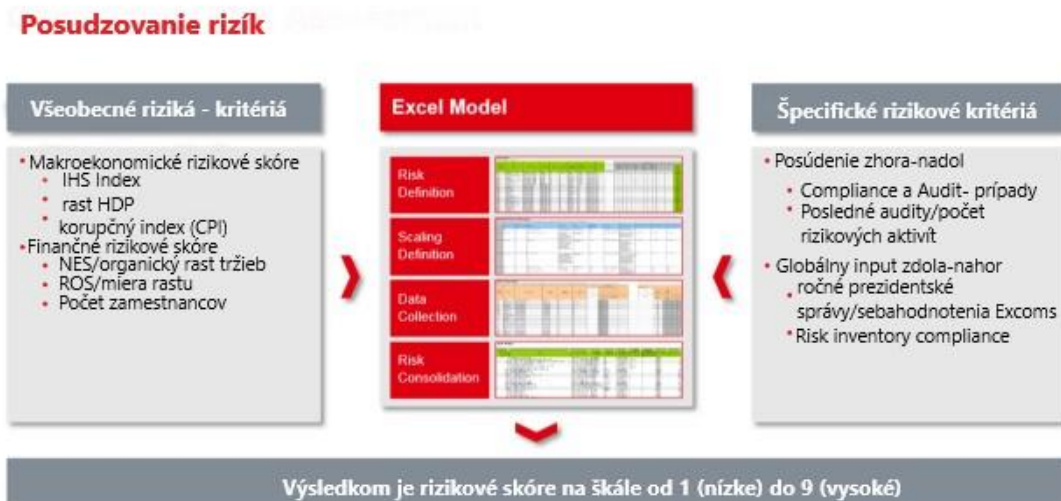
Posudzovanie rizík

Všeobecné riziká - kritériá

• Makroekonomické rizikové skóre
• IHS Index
• rast HDP
• korupčný index (CPI)
• Finančné rizikové skóre
• NES/organický rast tržieb
• ROS/miera rastu
• Počet zamestnancov

Excel Model

Risk Definition

Scaling Definition

Data Collection

Risk Consolidation

Špecifické rizikové kritériá

• Posúdenie zhora-nadol
• Compliance a Audit- prípady
• Posledné audity/počet rizikových aktivít
• Globálny input zdola-nahor
• ročné prezidentské správy/sebahodnotenia Excoms
• Risk inventory compliance

Výsledkom je rizikové skóre na škále od 1 (nízke) do 9 (vysoké)